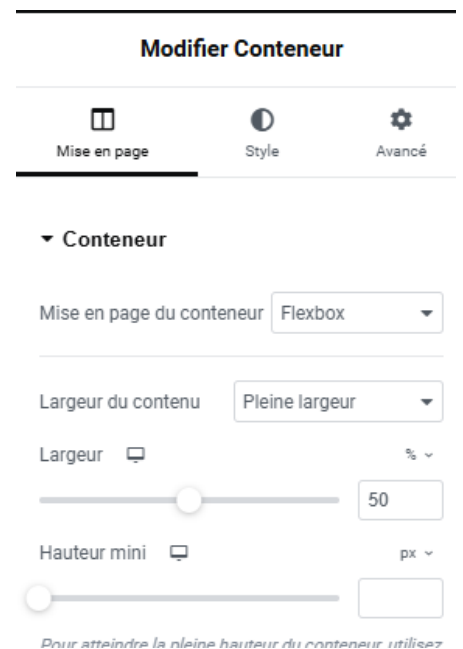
Modifier Conteneur

Mise en page

Style

Avancé

Conteneur

Mise en page du conteneur

Flexbox

Largeur du contenu

Pleine largeur

Largeur

%

50

Hauteur mini

px

Pour atteindre la pleine hauteur du conteneur, utilisez